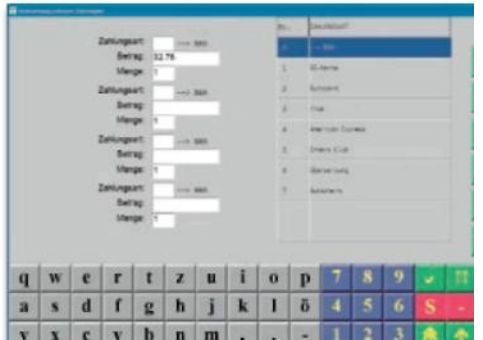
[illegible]

Zahlungsart: ---> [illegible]
Betrag: 32,75
Menge: 1
Zahlungsart: ---> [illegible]
Betrag:
Menge: 1
Zahlungsart: ---> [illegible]
Betrag:
Menge: 1
Zahlungsart: ---> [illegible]
Betrag:
Menge: 1

| Nr. | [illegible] |
|---|---|
| 0 | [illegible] |
| 1 | EC-Karte |
| 2 | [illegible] |
| 3 | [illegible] |
| 4 | American Express |
| 5 | Diners Club |
| 6 | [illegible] |
| 7 | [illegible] |

q w e r t z u i o p 7 8 9
a s d f g h j k l ö 4 5 6 S -
y x c v b n m , . - 1 2 3